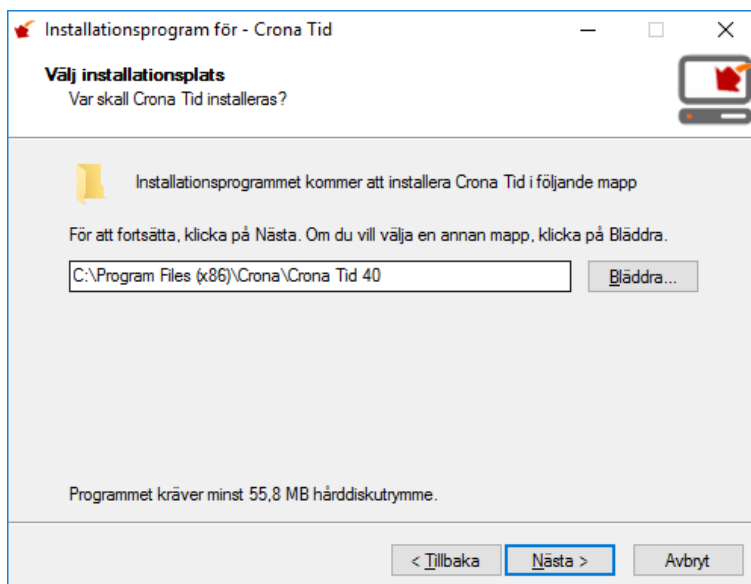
Installationsprogram för - Crona Tid

Välj installationsplats
Var skall Crona Tid installeras?

Installationsprogrammet kommer att installera Crona Tid i följande mapp

För att fortsätta, klicka på Nästa. Om du vill välja en annan mapp, klicka på Bläddra.

C:\Program Files (x86)\Crona\Crona Tid 40

Bläddra...

Programmet kräver minst 55,8 MB hårddiskutrymme.

< Tillbaka

Nästa >

Avbryt